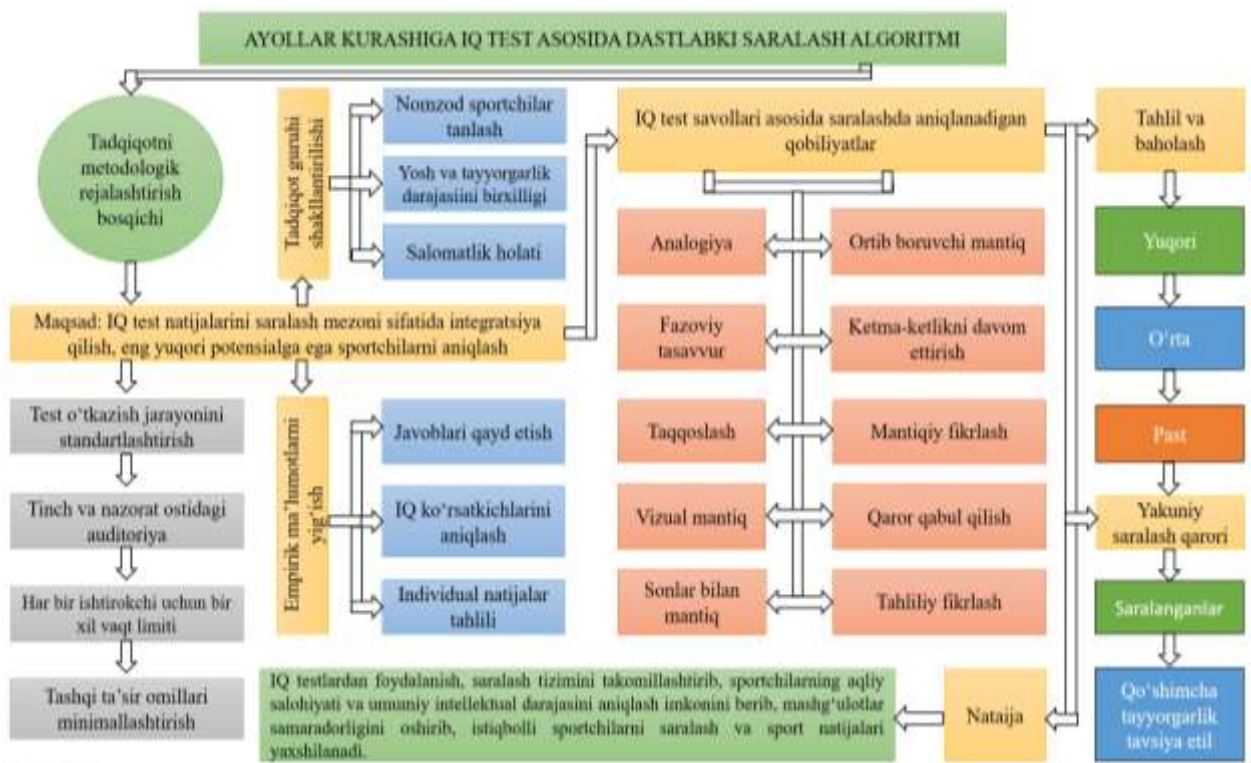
AYOLLAR KURASHIGA IQ TEST ASOSIDA DASTLABKI SARALASH ALGORITMI

Tadqiqotni metodologik rejalashtirish bosqichi

Tadqiqot guruhi shakllantirilishi

Nomzod sportchilar tanlash

Yosh va tayyorgarlik darajasiini birxilligi

Salomatlik holati

Maqsad: IQ test natijalarini saralash mezoni sifatida integratsiya qilish, eng yuqori potensialga ega sportchilarni aniqlash

IQ test savollari asosida saralashda aniqlanadigan qobiliyatlar

Analogiya

Ortib boruvchi mantiq

Fazoviy tasavvur

Ketma-ketlikni davom ettirish

Taqqoslash

Mantiqiy fikrlash

Vizual mantiq

Qaror qabul qilish

Sonlar bilan mantiq

Tahliliy fikrlash

Tahlil va baholash

Yuqori

O'rta

Past

Yakuniy saralash qarori

Saralanganlar

Qo'shimcha tayyorgarlik tavsiya etil

Test o'tkazish jarayonini standartlashtirish

Tinch va nazorat ostidagi auditoriya

Har bir ishtirokchi uchun bir xil vaqt limiti

Tashqi ta'sir omillari minimallashtirish

Empirik ma'lumotlarni yig'ish

Javoblari qayd etish

IQ ko'rsatkichlarini aniqlash

Individual natijalar tahlili

IQ testlardan foydalanish, saralash tizimini takomillashtirib, sportchilarning aqliy salohiyati va umumiy intellektual darajasini aniqlash imkonini berib, mashg'ulotlar samaradorligini oshirib, istiqbolli sportchilarni saralash va sport natijalari yaxshilanadi.

Nataija